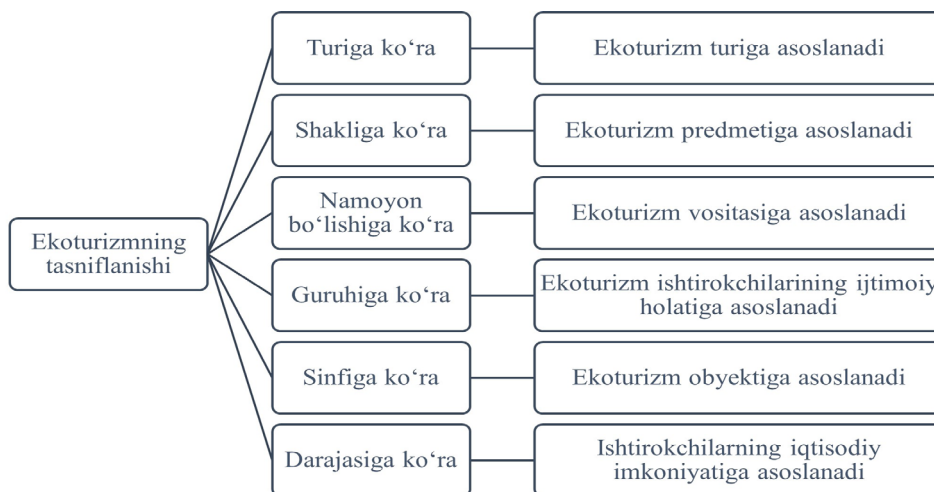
Ekoturizmning tasniflanishi

Turiga ko‘ra
Ekoturizm turiga asoslanadi

Shakliga ko‘ra
Ekoturizm predmetiga asoslanadi

Namoyon bo‘lishiga ko‘ra
Ekoturizm vositasiga asoslanadi

Guruhiga ko‘ra
Ekoturizm ishtirokchilarining ijtimoiy holatiga asoslanadi

Sinfiga ko‘ra
Ekoturizm obyektiga asoslanadi

Darajasiga ko‘ra
Ishtirokchilarning iqtisodiy imkoniyatiga asoslanadi